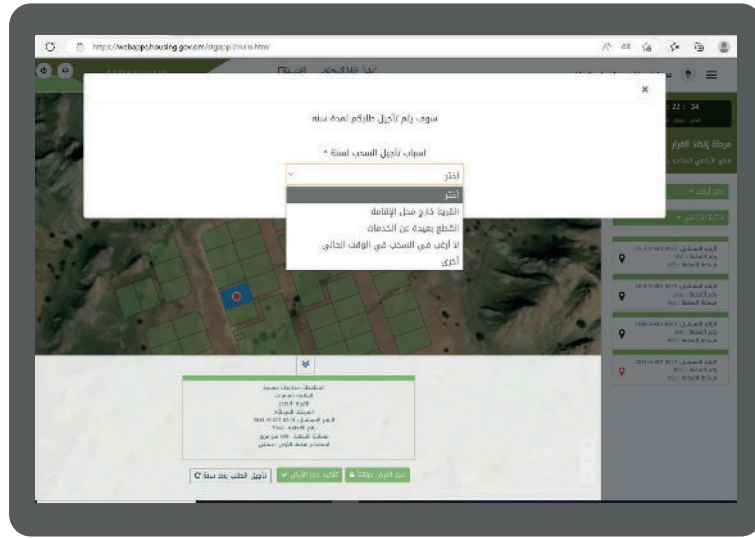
https://webapps.housing.gov.om/stgapp/main.html

×

سوف يتم تأجيل طلبكم لمدة سنة

أسباب تأجيل السحب لسنة *

اختر

اختر
القرية خارج محل الإقامة
القطع بعيدة عن الخدمات
لا أرغب في السحب في الوقت الحالي
أخرى

22 : 24

مرحلة إتخاذ القرار

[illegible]

حجز الأرض مؤقتاً

تغيير حجز الأرض

تأجيل الطلب لمدة سنة